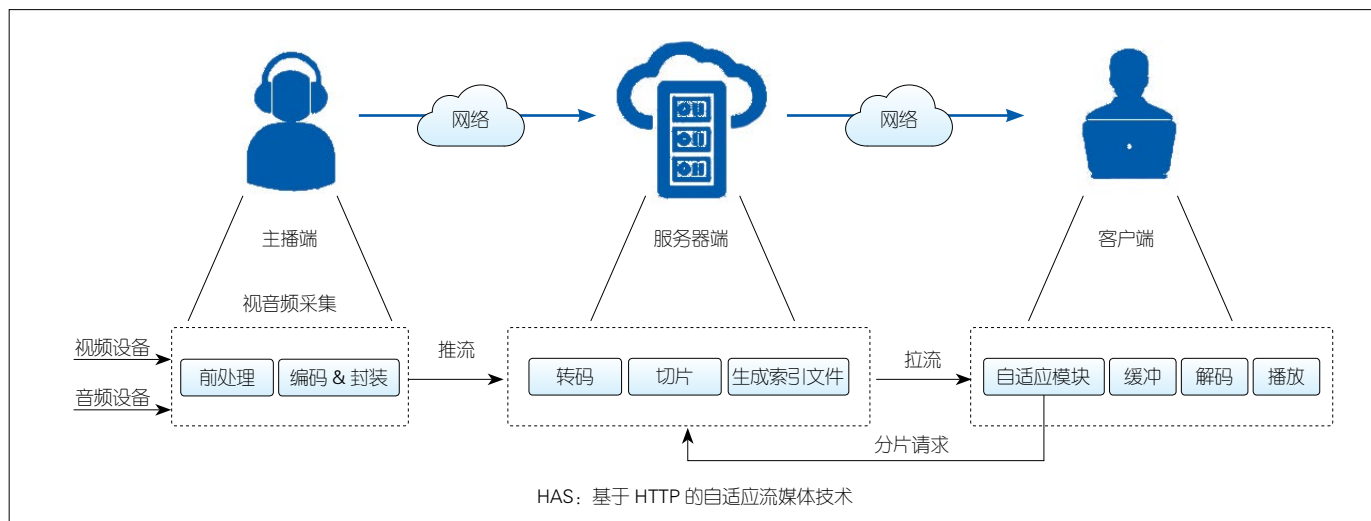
网络

网络

主播端

服务器端

客户端

视音频采集

视频设备

音频设备

前处理

编码 & 封装

推流

转码

切片

生成索引文件

拉流

自适应模块

缓冲

解码

播放

分片请求

HAS：基于 HTTP 的自适应流媒体技术